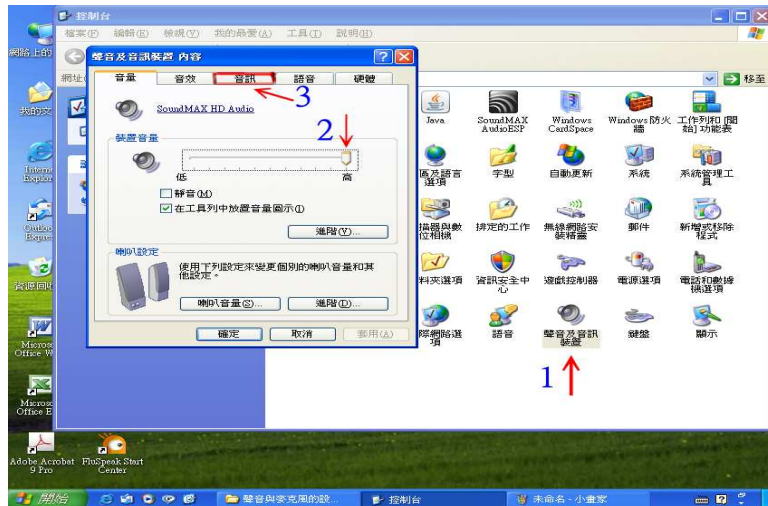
控制台
檔案(F) 編輯(E) 檢視(V) 我的最愛(A) 工具(T) 說明(H)
網址
移至

聲音及音訊裝置 內容
音量 音效 音訊 語音 硬體
3
SoundMAX HD Audio
2
裝置音量
低 高
靜音(M)
在工具列中放置音量圖示(I)
進階(V)...
喇叭設定
使用下列設定來變更個別的喇叭音量和其他設定。
喇叭音量(S)... 進階(D)...
確定 取消 套用(A)

Java
SoundMAX AudioESP
Windows CardSpace
Windows 防火牆
工作列和 [開始] 功能表
區及語言選項
字型
自動更新
系統
系統管理工具
描器與數位相機
排定的工作
無線網路安裝精靈
郵件
新增或移除程式
料夾選項
資訊安全中心
遊戲控制器
電源選項
電話和數據機選項
際網路選項
語音
聲音及音訊裝置
鍵盤
顯示
1

網路上的
我的文
Internet Explor
Outlook Expre
資源回收
Microsoft Office W
Microsoft Office E
Adobe Acrobat 9 Pro
FluSpeak Start Center

開始
聲音與麥克風的設...
控制台
未命名 - 小畫家